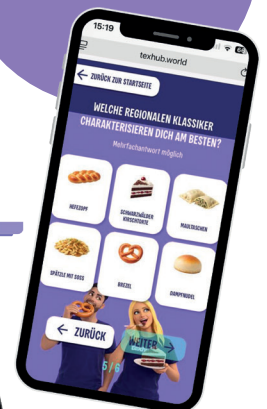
15:19

texhub.world

← ZURÜCK ZUR STARTSEITE

WELCHE REGIONALEN KLASSIKER CHARAKTERISIEREN DICH AM BESTEN?

Mehrfachantwort möglich

HEFEZOPF

SCHWARZWÄLDER KIRSCHTORTE

MAULTASCHEN

SPÄTZLE MIT SOSS

BREZEL

DAMPFNUDEL

← ZURÜCK

WEITER →

5/8